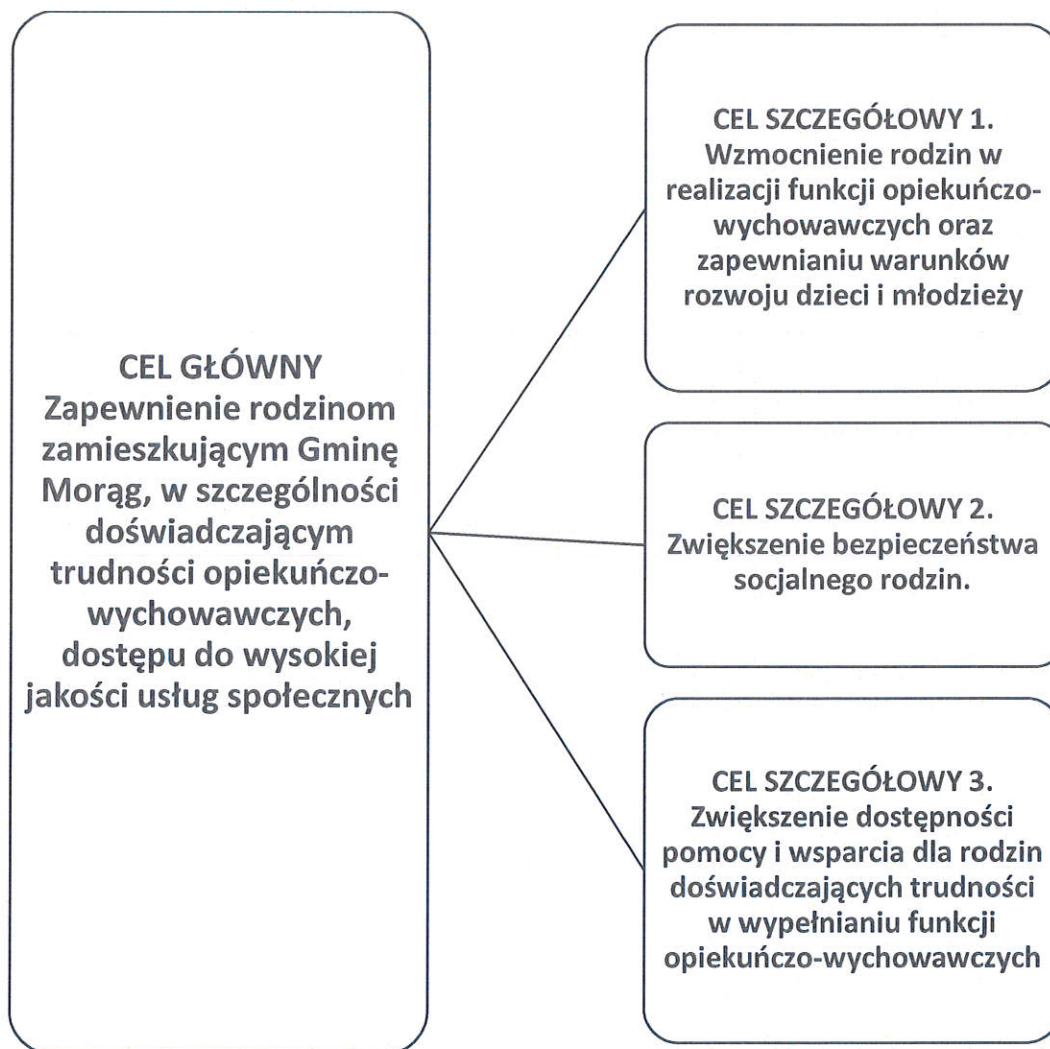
CEL GŁÓWNY
Zapewnienie rodzinom zamieszkującym Gminę Morąg, w szczególności doświadczającym trudności opiekuńczo-wychowawczych, dostępu do wysokiej jakości usług społecznych

CEL SZCZEGÓŁOWY 1.
Wzmocnienie rodzin w realizacji funkcji opiekuńczo-wychowawczych oraz zapewnianiu warunków rozwoju dzieci i młodzieży

CEL SZCZEGÓŁOWY 2.
Zwiększenie bezpieczeństwa socjalnego rodzin.

CEL SZCZEGÓŁOWY 3.
Zwiększenie dostępności pomocy i wsparcia dla rodzin doświadczających trudności w wypełnianiu funkcji opiekuńczo-wychowawczych